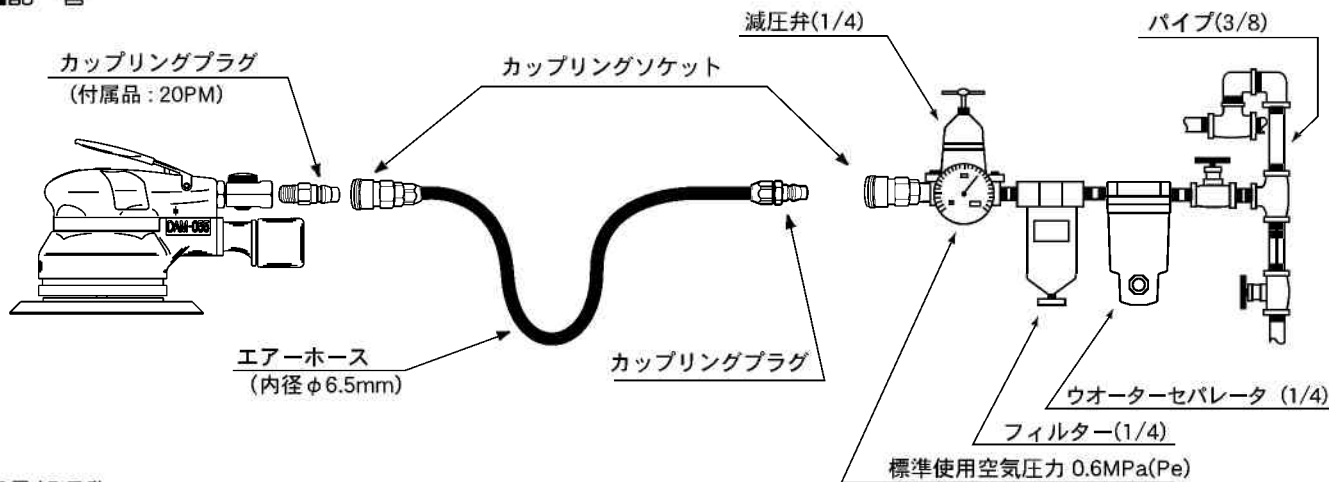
配 管

カップリングプラグ
(付属品 : 20PM)

カップリングソケット

減圧弁(1/4)

パイプ(3/8)

DAM-056

エアーホース
(内径 φ6.5mm)

カップリングプラグ

ウオーターセパレータ (1/4)

フィルター(1/4)

標準使用空気圧力 0.6MPa(Pe)